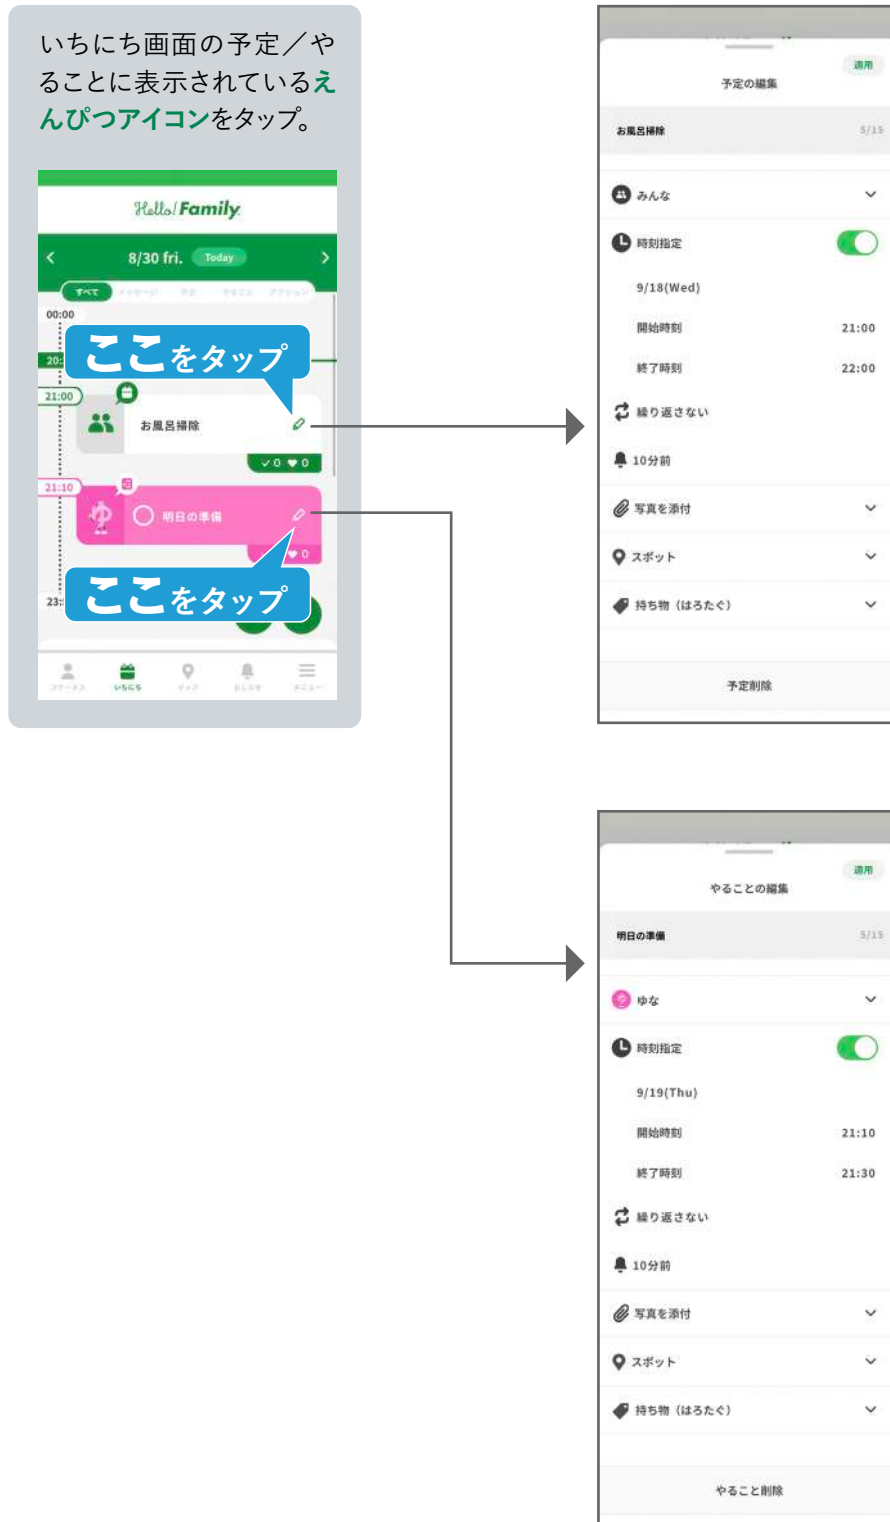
いちにち画面の予定／やることに表示されているえんぴつアイコンをタップ。

Hello! Family

8/30 fri. Today

すべて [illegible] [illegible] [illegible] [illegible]

00:00

ここをタップ

20:

21:00

お風呂掃除

✓0 ♥0

21:10

明日の準備

♥0

ここをタップ

23:

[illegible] いちにち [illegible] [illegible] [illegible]

適用

予定の編集

お風呂掃除 5/15

みんな

時刻指定

9/18(Wed)

開始時刻 21:00

終了時刻 22:00

繰り返さない

10分前

写真を添付

スポット

持ち物（はろたぐ）

予定削除

適用

やることの編集

明日の準備 5/15

ゆな

時刻指定

9/19(Thu)

開始時刻 21:10

終了時刻 21:30

繰り返さない

10分前

写真を添付

スポット

持ち物（はろたぐ）

やること削除